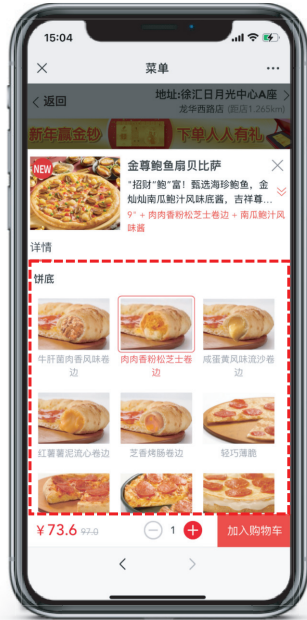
15:04

菜单

返回

地址:徐汇日月光中心A座
龙华西路店 (距店1.265km)

新年赢金钞

下单人人有礼

NEW

金尊鲍鱼扇贝比萨

"招财"鲍"富!甄选海珍鲍鱼,金灿灿南瓜鲍汁风味底酱,吉祥尊...

9" + 肉肉香粉松芝士卷边 + 南瓜鲍汁风味酱

详情

饼底

牛肝菌肉香风味卷边

肉肉香粉松芝士卷边

咸蛋黄风味流沙卷边

红薯薯泥流心卷边

芝香烤肠卷边

轻巧薄脆

¥73.6 97.0

1

加入购物车